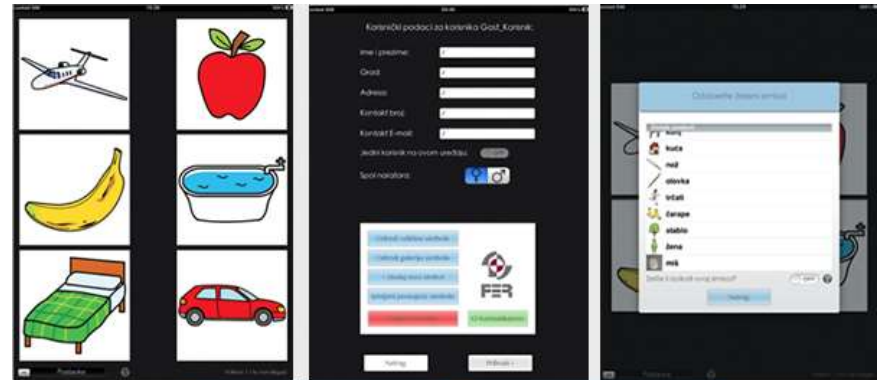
Postavke

Korisnički podaci za korisnika Gost_Korisnik:

Ime i prezime:

Grad:

Adresa:

Kontakt broj:

Kontakt E-mail:

Jedini korisnik na ovom uređaju

Spol naratora:

FER

Natrag

Prihvati

Odaberite željeni simbol

kuća

nož

olovka

trčati

čarape

stablo

žena

miš

Natrag